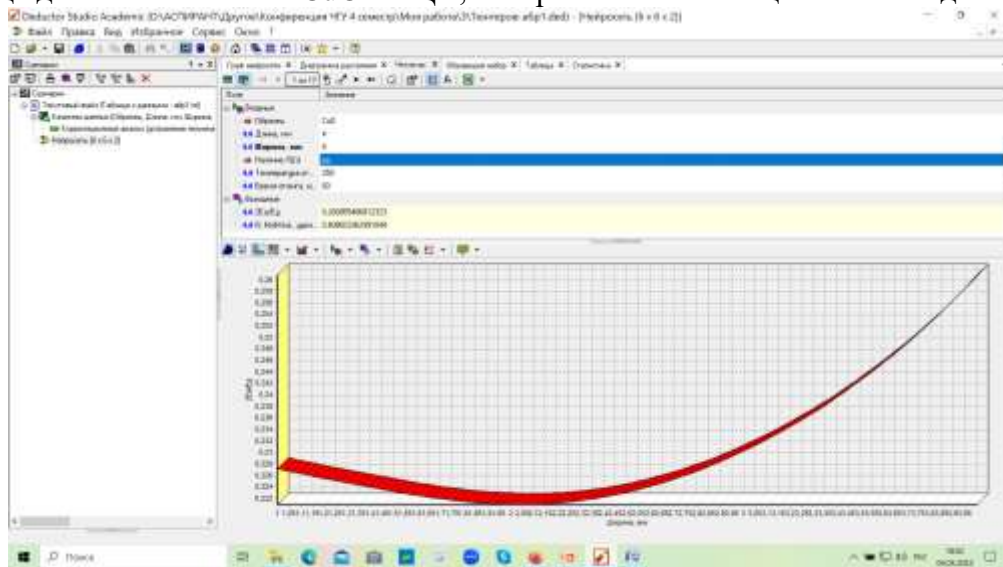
Deductor Studio Academic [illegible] - [Нейросеть [6 x 6 x 2]]
Файл Правка Вид Избранное Сервис Окно ?
Сценарии
Текстовый файл (Таблица с данными - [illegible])
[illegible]
Нейросеть [6 x 6 x 2]
Граф нейросети | Диаграмма рассеяния | Что-если | Обучающая выборка | Таблица | Статистика
Поле | Значение
Входные
Образец | Cu0
Длина, мм | 4
Ширина, мм | 4
Частота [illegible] | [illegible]
Температура | 250
Время отжига | 60
Выходные
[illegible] | 0,0000546812323
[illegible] | 0,0000226285944
0,28
0,278
0,276
0,274
0,272
0,27
0,268
0,266
0,264
0,262
0,26
0,258
0,256
0,254
0,252
0,25
0,248
0,246
0,244
0,242
Ширина, мм
Поиск